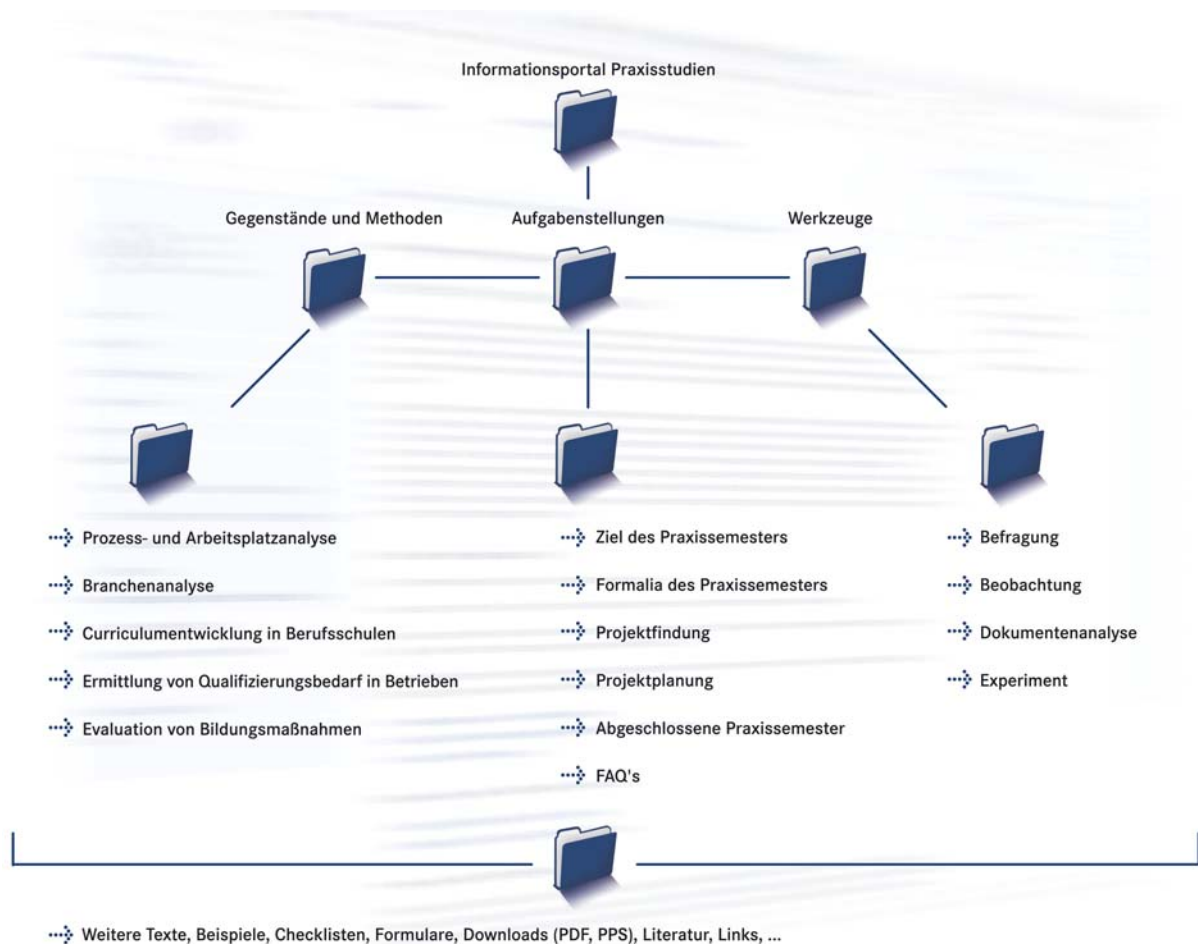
Informationsportal Praxisstudien

Gegenstände und Methoden

Aufgabenstellungen

Werkzeuge

Prozess- und Arbeitsplatzanalyse
Branchenanalyse
Curriculumentwicklung in Berufsschulen
Ermittlung von Qualifizierungsbedarf in Betrieben
Evaluation von Bildungsmaßnahmen

Ziel des Praxissemesters
Formalia des Praxissemesters
Projektfindung
Projektplanung
Abgeschlossene Praxissemester
FAQ's

Befragung
Beobachtung
Dokumentenanalyse
Experiment

Weitere Texte, Beispiele, Checklisten, Formulare, Downloads (PDF, PPS), Literatur, Links, ...